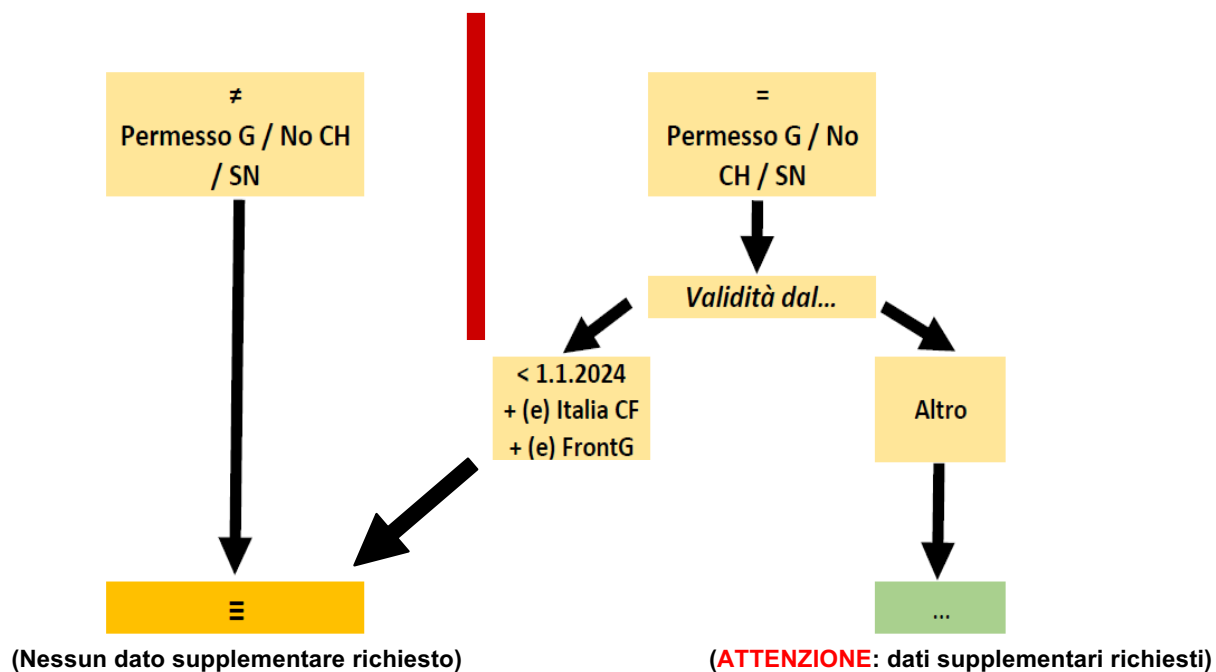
≠
Permesso G / No CH / SN

=
Permesso G / No CH / SN

Validità dal...

< 1.1.2024
+ (e) Italia CF
+ (e) FrontG

Altro

≡

...

(Nessun dato supplementare richiesto)

(ATTENZIONE: dati supplementari richiesti)